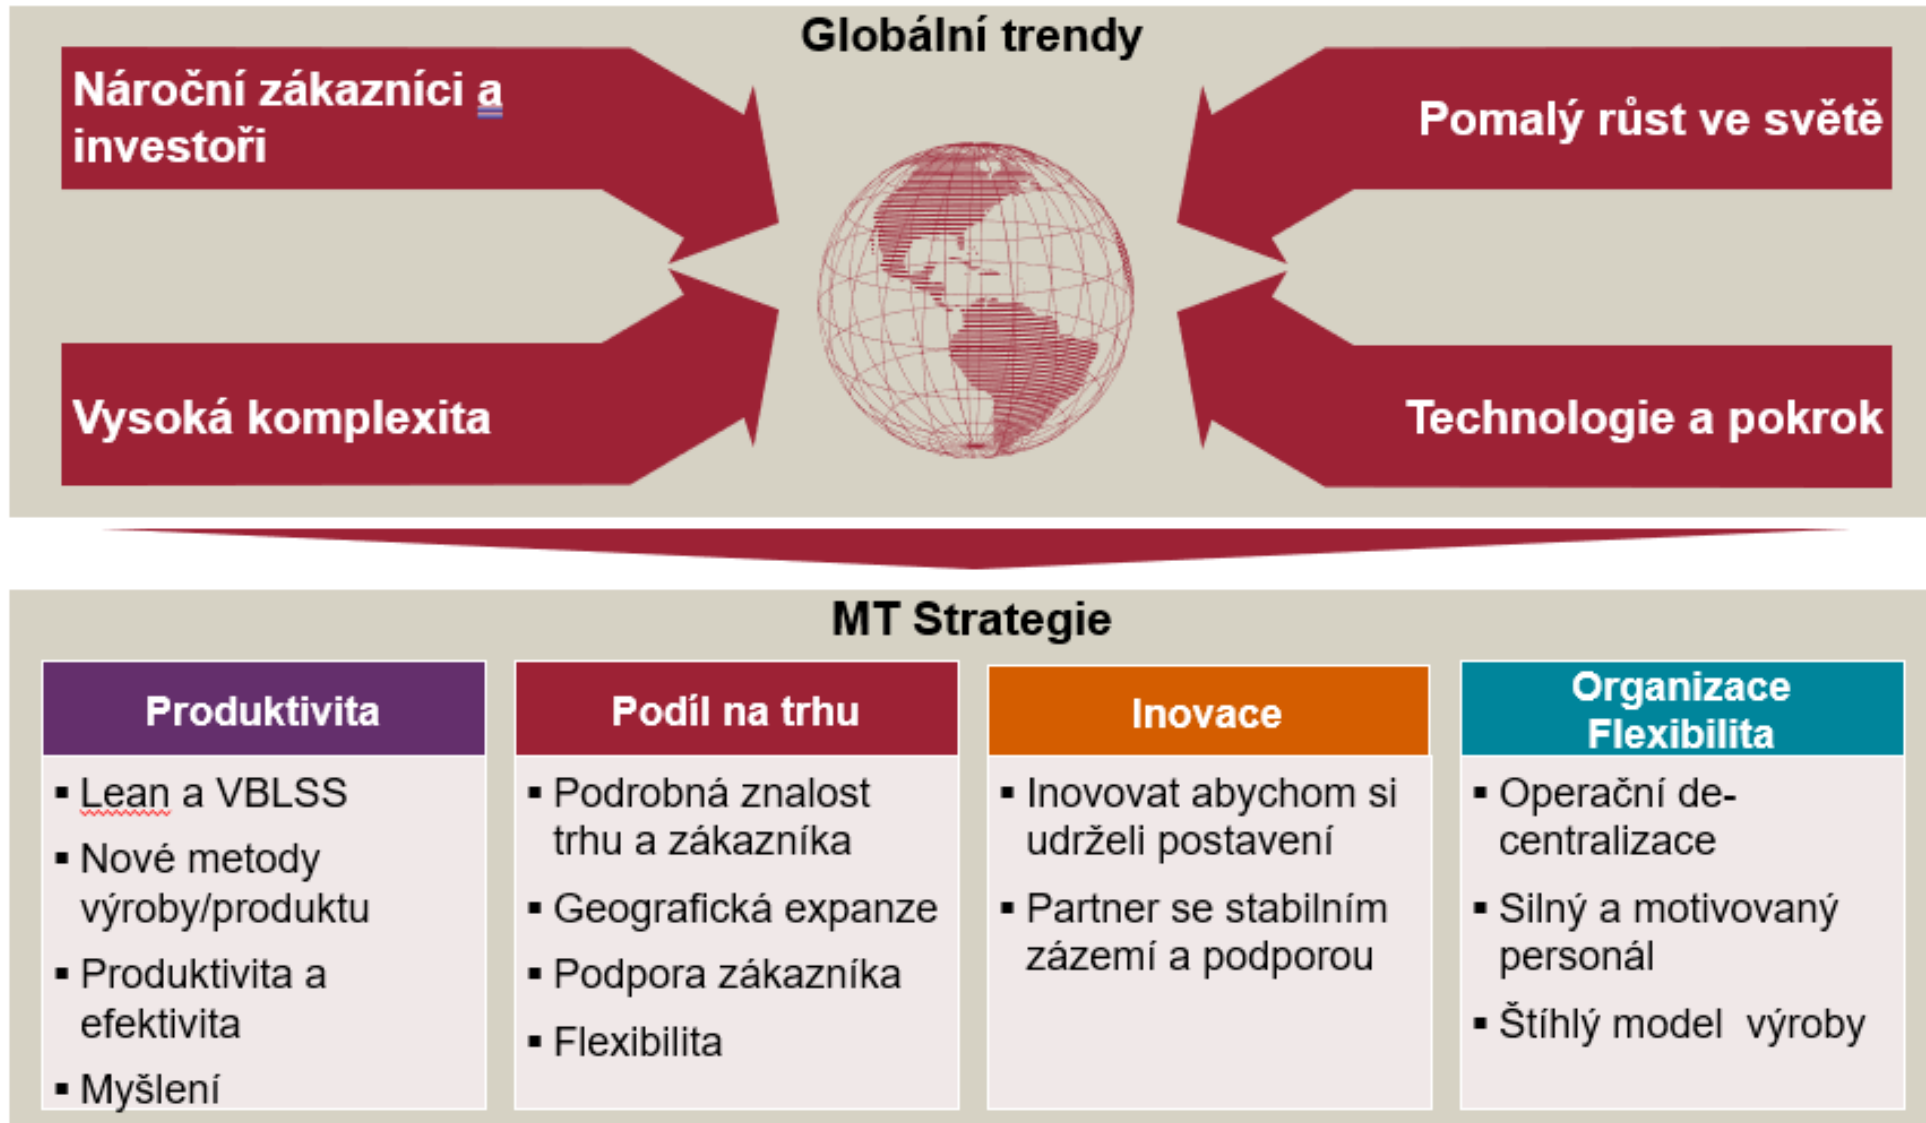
Globální trendy

Nároční zákazníci a investoři

Pomalý růst ve světě

Vysoká komplexita

Technologie a pokrok

MT Strategie

Produktivita

▪ Lean a VBLSS
▪ Nové metody výroby/produktu
▪ Produktivita a efektivita
▪ Myšlení

Podíl na trhu

▪ Podrobná znalost trhu a zákazníka
▪ Geografická expanze
▪ Podpora zákazníka
▪ Flexibilita

Inovace

▪ Inovovat abychom si udrželi postavení
▪ Partner se stabilním zázemí a podporou

Organizace Flexibilita

▪ Operační decentralizace
▪ Silný a motivovaný personál
▪ Štíhlý model výroby